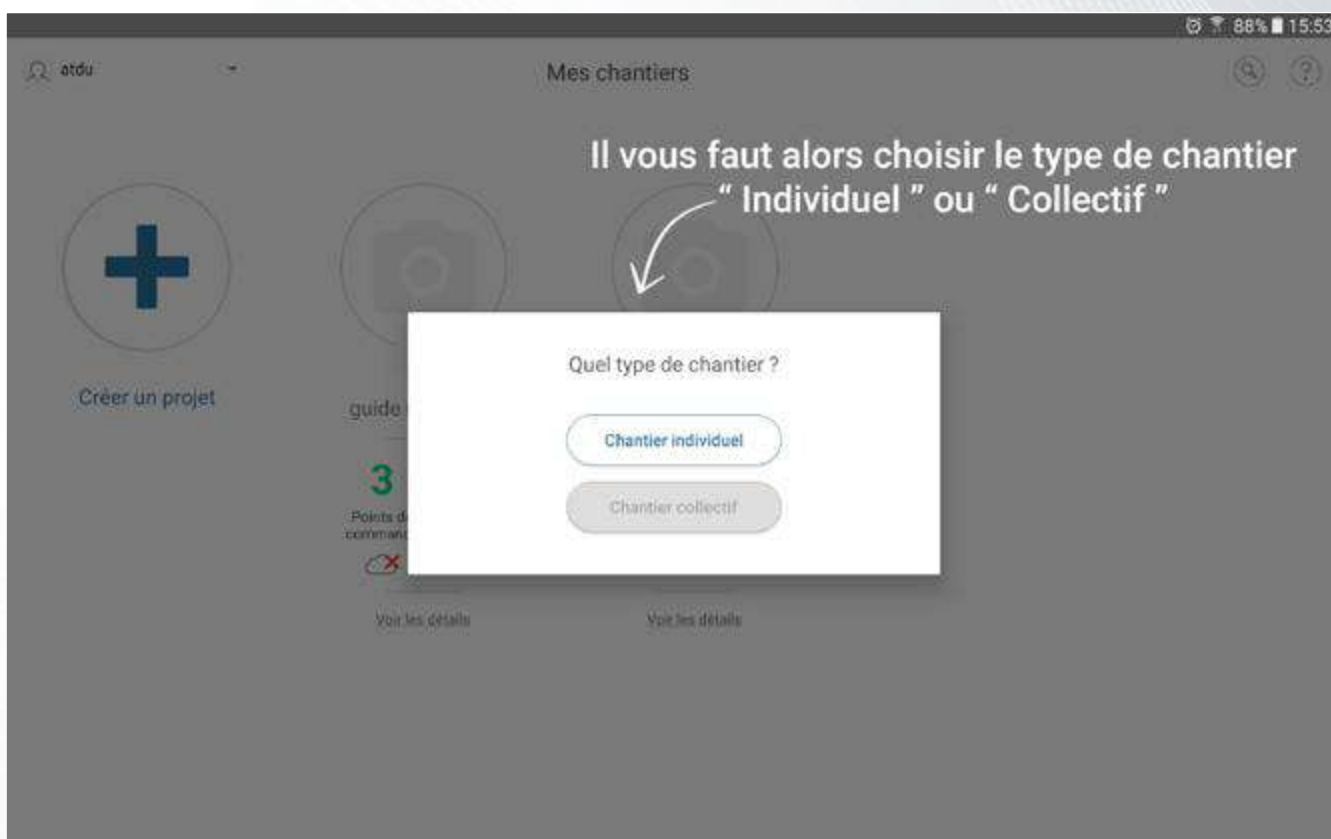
88% 15:53

atdu

Mes chantiers

Il vous faut alors choisir le type de chantier " Individuel " ou " Collectif "

Créer un projet

guide

3

Points d
command

Voir les détails

Voir les détails

Quel type de chantier ?

Chantier individuel

Chantier collectif